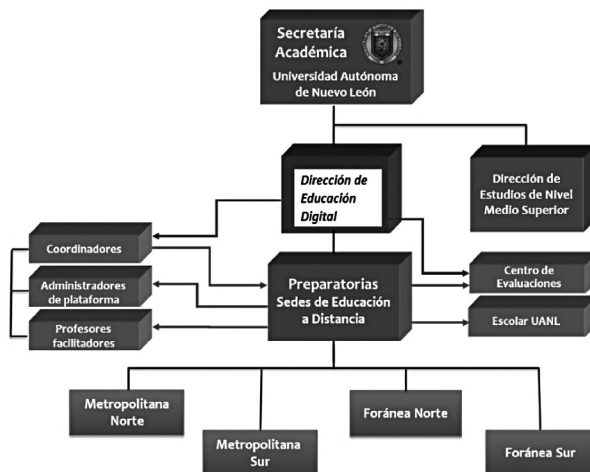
Secretaría Académica
Universidad Autónoma de Nuevo León

Dirección de Educación Digital

Dirección de Estudios de Nivel Medio Superior

Coordinadores

Administradores de plataforma

Profesores facilitadores

Preparatorias
Sedes de Educación a Distancia

Centro de Evaluaciones

Escolar UANL

Metropolitana Norte

Metropolitana Sur

Foránea Norte

Foránea Sur